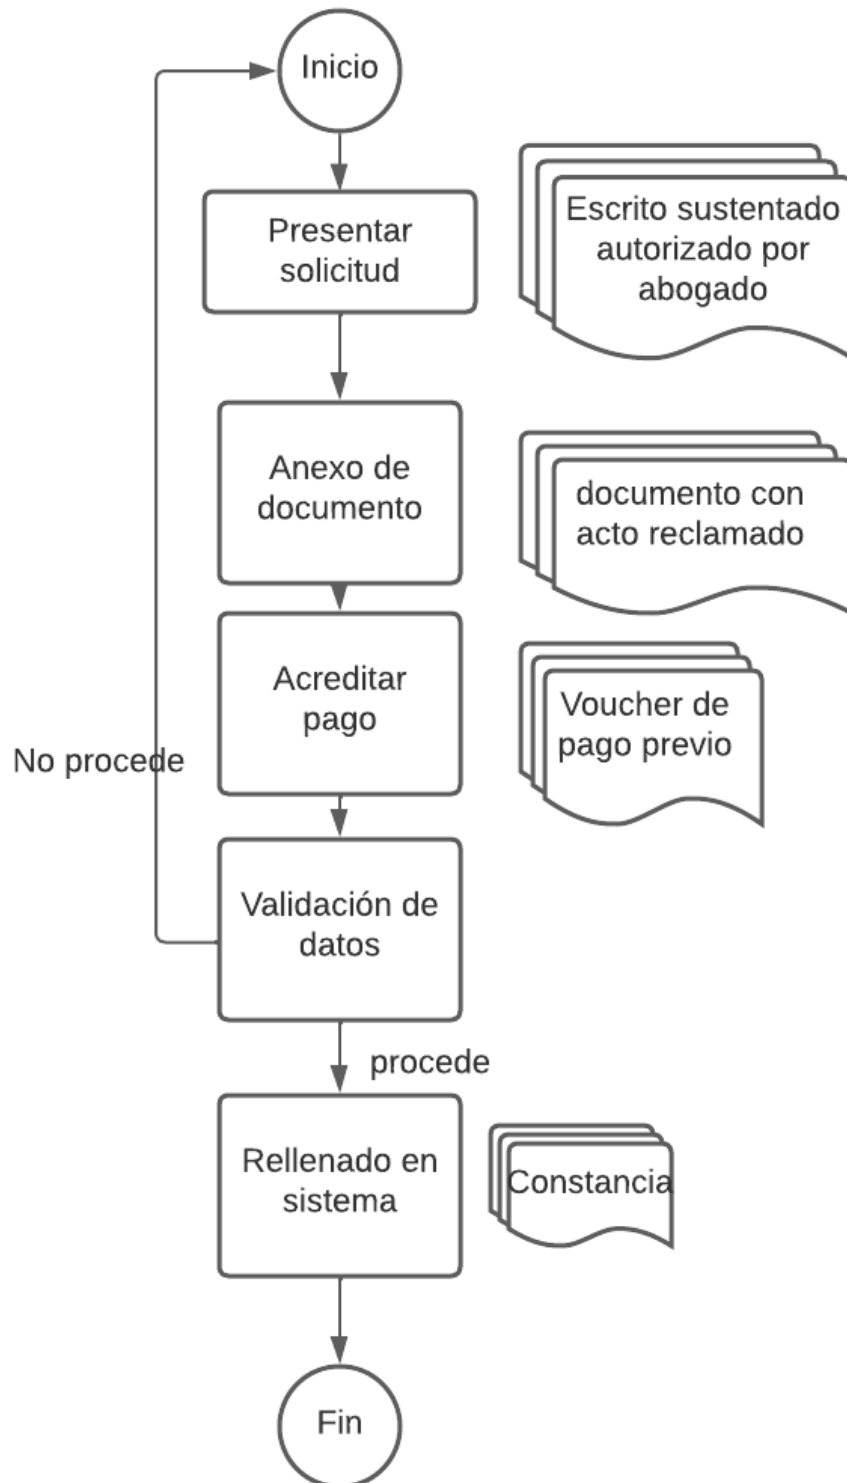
Inicio

Presentar solicitud

Escrito sustentado autorizado por abogado

Anexo de documento

documento con acto reclamado

Acreditar pago

Voucher de pago previo

No procede

Validación de datos

procede

Rellenado en sistema

Constancia

Fin